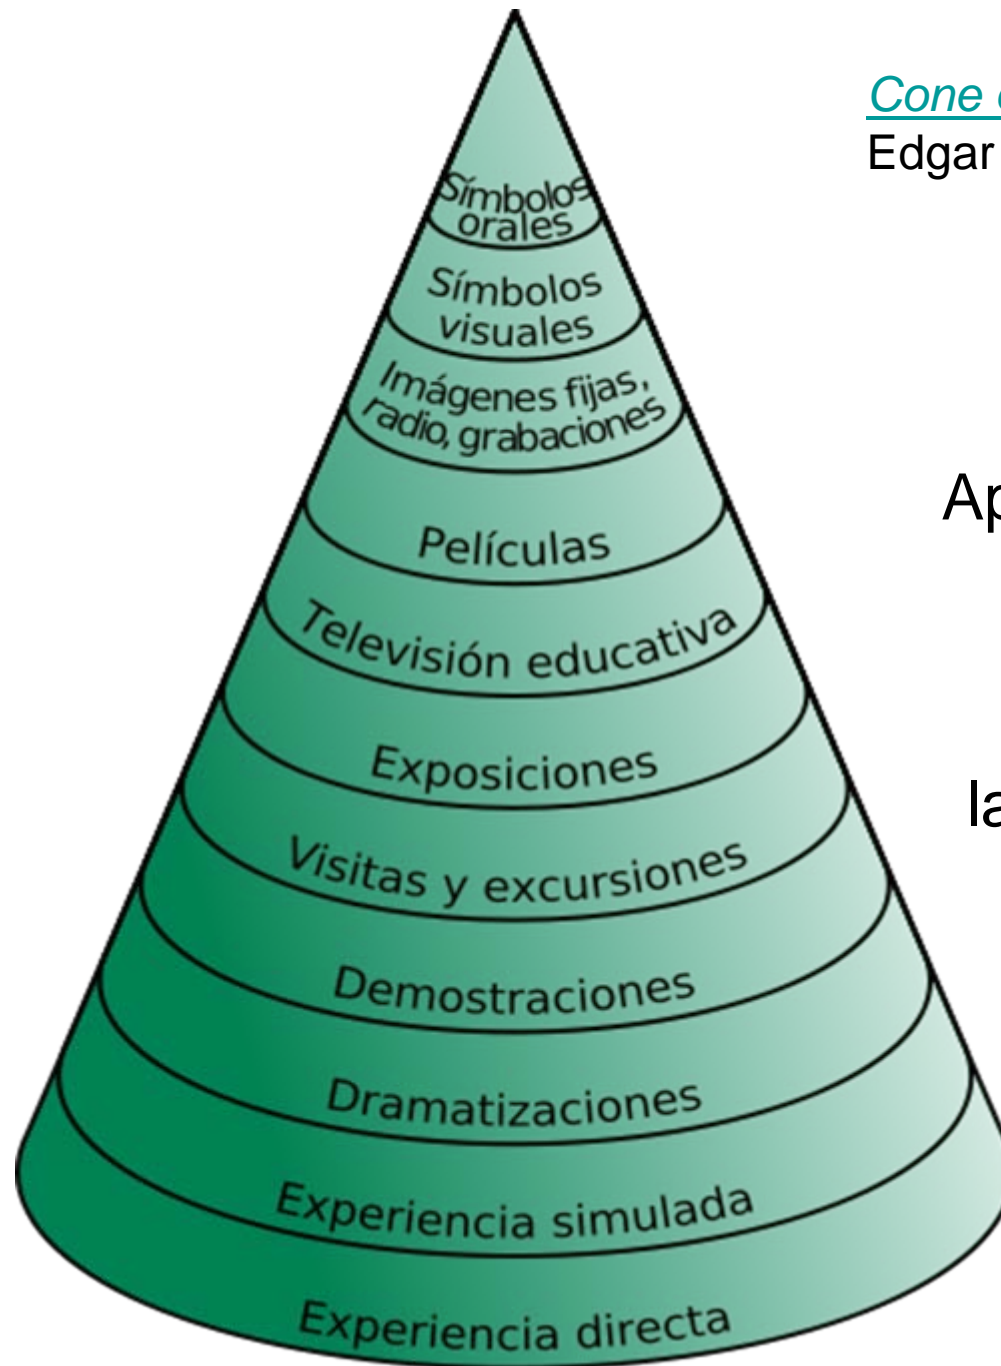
Cone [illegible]
Edgar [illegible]

Símbolos orales

Símbolos visuales

Imágenes fijas, radio, grabaciones

Películas

Televisión educativa

Exposiciones

Visitas y excursiones

Demostraciones

Dramatizaciones

Experiencia simulada

Experiencia directa

Ap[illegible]

la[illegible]